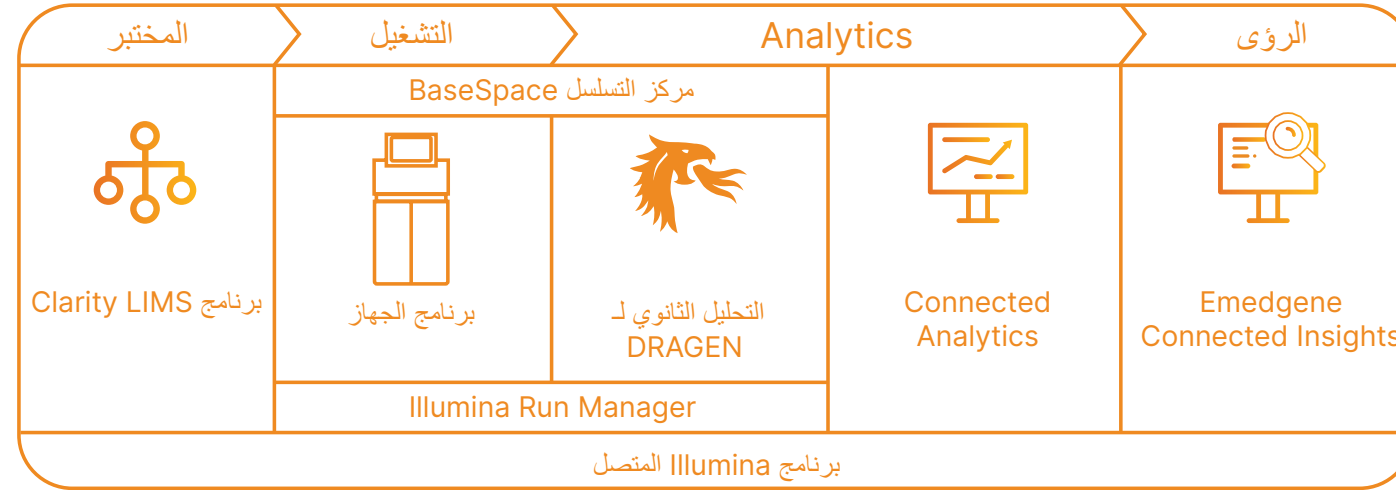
المختبر

التشغيل

Analytics

الرؤى

مركز التسلسل BaseSpace

برنامج Clarity LIMS

برنامج الجهاز

التحليل الثانوي لـ DRAGEN

Connected Analytics

Emedgene Connected Insights

Illumina Run Manager

برنامج Illumina المتصل